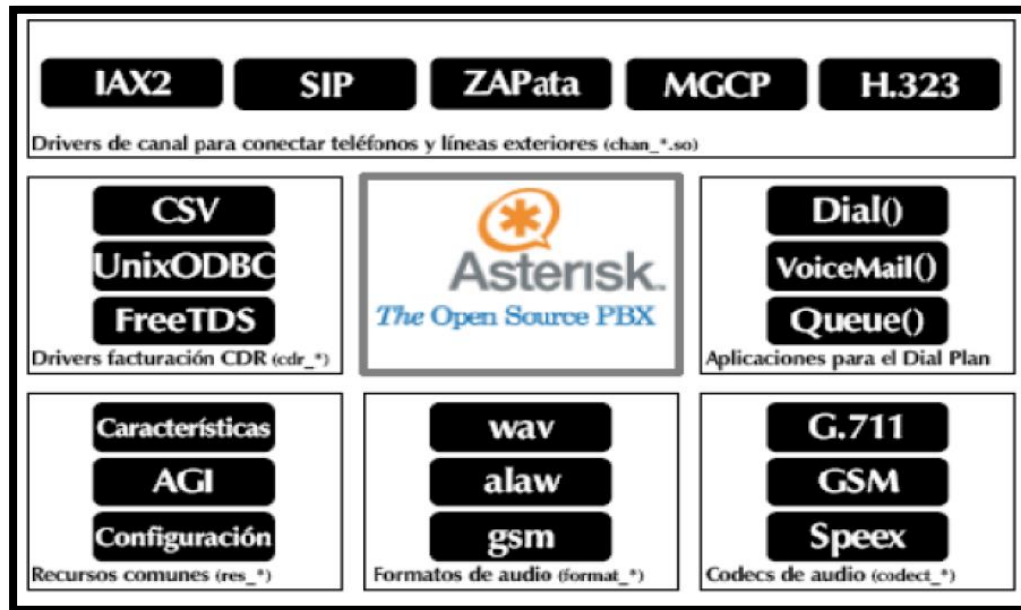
IAX2 SIP ZAPata MGCP H.323

Drivers de canal para conectar teléfonos y líneas exteriores (chan_*.so)

CSV
UnixODBC
FreeTDS
Drivers facturación CDR (cdr_*)

Asterisk.
The Open Source PBX

Dial()
VoiceMail()
Queue()
Aplicaciones para el Dial Plan

Características
AGI
Configuración
Recursos comunes (res_*)

wav
alaw
gsm
Formatos de audio (format_*)

G.711
GSM
Speex
Codecs de audio (codect_*)